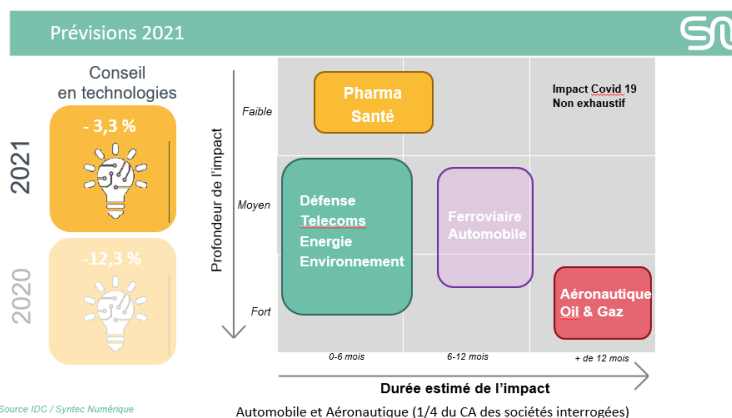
Prévisions 2021

Conseil en technologies

2021

- 3,3 %

2020

-12,3 %

Profondeur de l'impact

Faible

Moyen

Fort

Pharma Santé

Impact Covid 19 Non exhaustif

Défense Telecoms Energie Environnement

Ferroviaire Automobile

Aéronautique Oil & Gaz

0-6 mois

6-12 mois

+ de 12 mois

Durée estimé de l'impact

Source IDC / Syntec Numérique

Automobile et Aéronautique (1/4 du CA des sociétés interrogées)